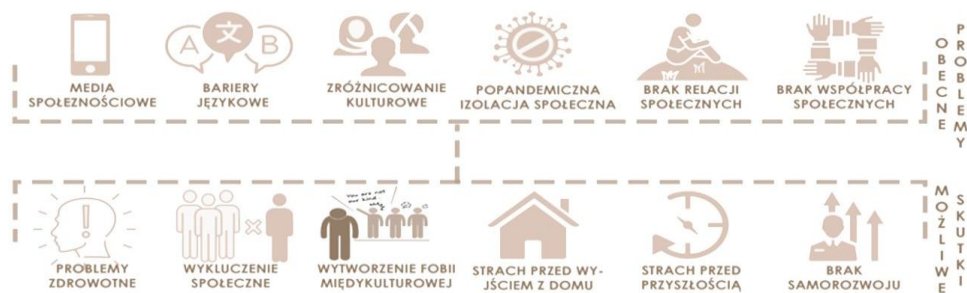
MEDIA SPOŁEZNOŚCIOWE

A 文 B
BARIERY JĘZYKOWE

ZRÓŻNICOWANIE KULTUROWE

POPANDEMICZNA IZOLACJA SPOŁECZNA

BRAK RELACJI SPOŁECZNYCH

BRAK WSPÓŁPRACY SPOŁECZNYCH

OBECNE PROBLEMY

PROBLEMY ZDROWOTNE

WYKLUCZENIE SPOŁECZNE

You are not our kind
WYTWORZENIE FOBII MIĘDYKULTUROWEJ

STRACH PRZED WYJŚCIEM Z DOMU

STRACH PRZED PRZYSZŁOŚCIĄ

BRAK SAMOROZWOJU

MOŻLIWE SKUTKI